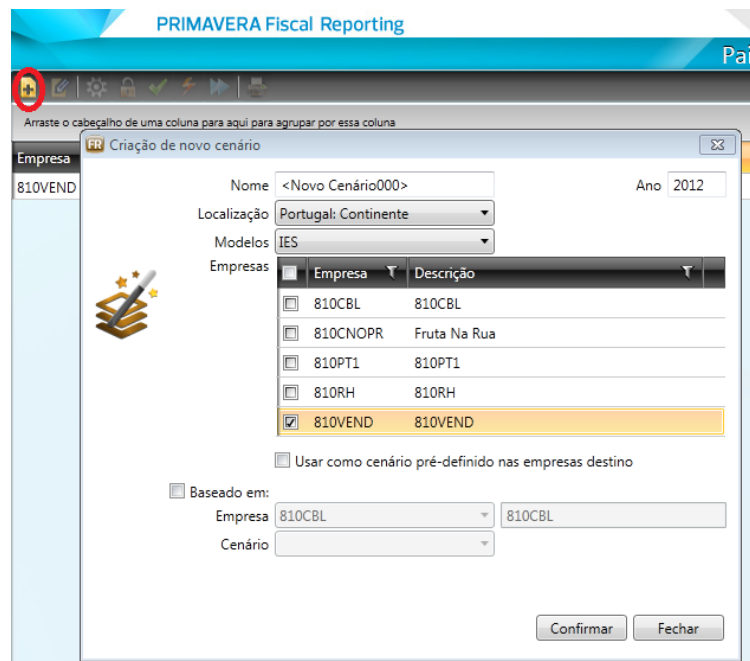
PRIMAVERA Fiscal Reporting

Pai

Arraste o cabeçalho de uma coluna para aqui para agrupar por essa coluna

Empresa

810VEND

FR Criação de novo cenário

Nome <Novo Cenário000>

Ano 2012

Localização Portugal: Continente

Modelos IES

Empresas

| | Empresa | Descrição |
|---|---|---|
| ☐ | 810CBL | 810CBL |
| ☐ | 810CNOPR | Fruta Na Rua |
| ☐ | 810PT1 | 810PT1 |
| ☐ | 810RH | 810RH |
| ☑ | 810VEND | 810VEND |

Usar como cenário pré-definido nas empresas destino

Baseado em:

Empresa 810CBL 810CBL

Cenário

Confirmar Fechar